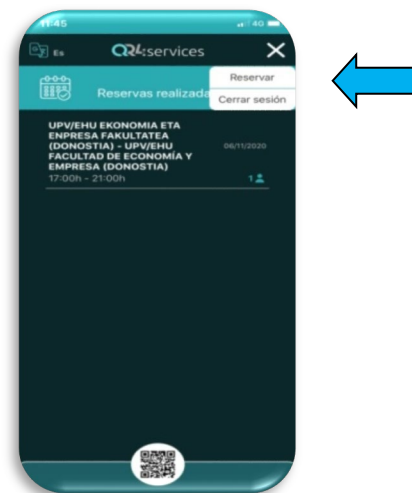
11:45

4G

Es

QR services

Reservar

Cerrar sesión

Reservas realizada

UPV/EHU EKONOMIA ETA ENPRESA FAKULTATEA (DONOSTIA) - UPV/EHU FACULTAD DE ECONOMÍA Y EMPRESA (DONOSTIA)

06/11/2020

17:00h - 21:00h

1